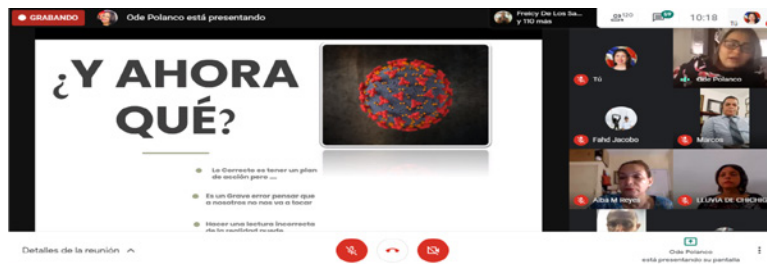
GRABANDO
Ode Polanco está presentando
Freicy De Los Sa... y 110 más
10:18
Tú

¿Y AHORA QUÉ?

Lo Correcto es tener un plan de acción pero ...

Es un Grave error pensar que a nosotros no nos va a tocar

Hacer una lectura incorrecta de la realidad puede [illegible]

Tú
Ode Polanco
Fahd Jacobo
Marcos
Alba M Reyes
LLUVIA DE CHICHO

Detalles de la reunión
Ode Polanco está presentando su pantalla